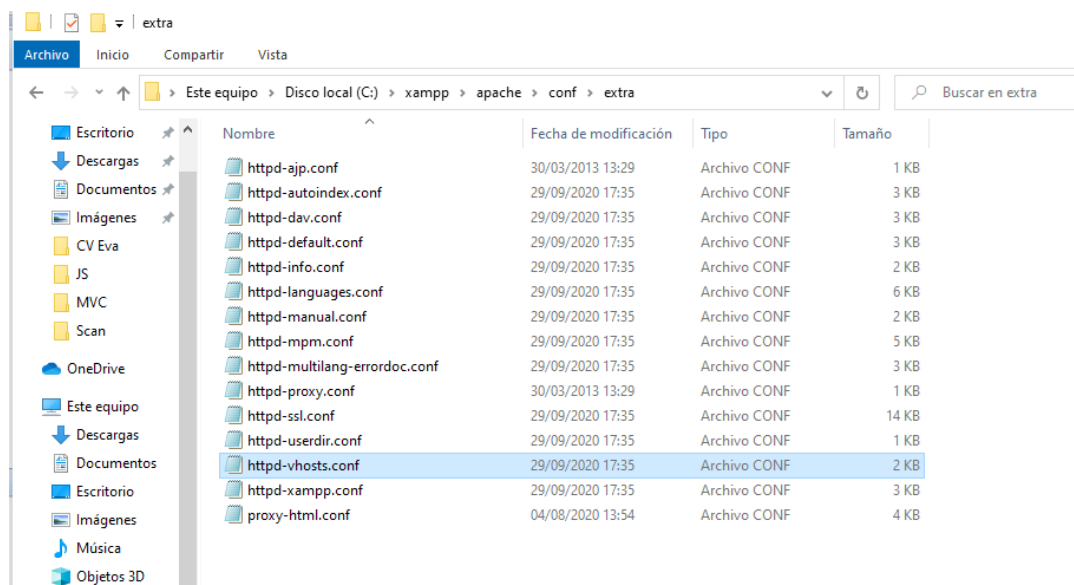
extra

Archivo Inicio Compartir Vista

Este equipo › Disco local (C:) › xampp › apache › conf › extra

Buscar en extra

Escritorio
Descargas
Documentos
Imágenes
CV Eva
JS
MVC
Scan
OneDrive
Este equipo
Descargas
Documentos
Escritorio
Imágenes
Música
Objetos 3D

| Nombre | Fecha de modificación | Tipo | Tamaño |
|---|---|---|---|
| httpd-ajp.conf | 30/03/2013 13:29 | Archivo CONF | 1 KB |
| httpd-autoindex.conf | 29/09/2020 17:35 | Archivo CONF | 3 KB |
| httpd-dav.conf | 29/09/2020 17:35 | Archivo CONF | 3 KB |
| httpd-default.conf | 29/09/2020 17:35 | Archivo CONF | 3 KB |
| httpd-info.conf | 29/09/2020 17:35 | Archivo CONF | 2 KB |
| httpd-languages.conf | 29/09/2020 17:35 | Archivo CONF | 6 KB |
| httpd-manual.conf | 29/09/2020 17:35 | Archivo CONF | 2 KB |
| httpd-mpm.conf | 29/09/2020 17:35 | Archivo CONF | 5 KB |
| httpd-multilang-errordoc.conf | 29/09/2020 17:35 | Archivo CONF | 3 KB |
| httpd-proxy.conf | 30/03/2013 13:29 | Archivo CONF | 1 KB |
| httpd-ssl.conf | 29/09/2020 17:35 | Archivo CONF | 14 KB |
| httpd-userdir.conf | 29/09/2020 17:35 | Archivo CONF | 1 KB |
| httpd-vhosts.conf | 29/09/2020 17:35 | Archivo CONF | 2 KB |
| httpd-xampp.conf | 29/09/2020 17:35 | Archivo CONF | 3 KB |
| proxy-html.conf | 04/08/2020 13:54 | Archivo CONF | 4 KB |